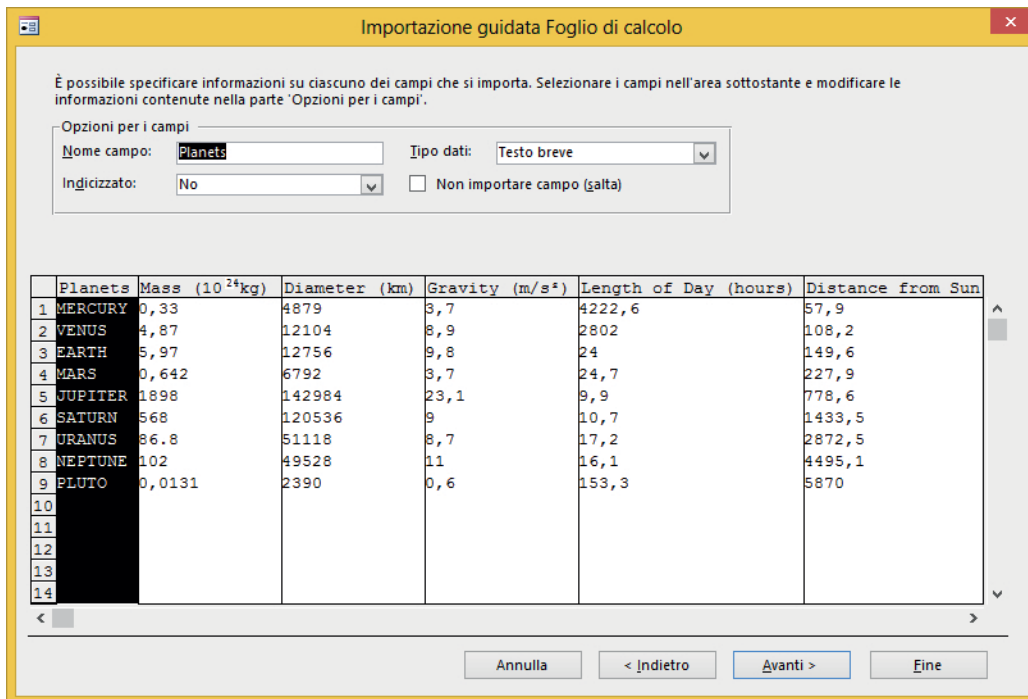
Importazione guidata Foglio di calcolo

È possibile specificare informazioni su ciascuno dei campi che si importa. Selezionare i campi nell'area sottostante e modificare le informazioni contenute nella parte 'Opzioni per i campi'.

Opzioni per i campi
Nome campo: Planets
Tipo dati: Testo breve
Indicizzato: No
Non importare campo (salta)

| | Planets | Mass ($10^{24}$kg) | Diameter (km) | Gravity (m/s²) | Length of Day (hours) | Distance from Sun |
|---|---|---|---|---|---|---|
| 1 | MERCURY | 0,33 | 4879 | 3,7 | 4222,6 | 57,9 |
| 2 | VENUS | 4,87 | 12104 | 8,9 | 2802 | 108,2 |
| 3 | EARTH | 5,97 | 12756 | 9,8 | 24 | 149,6 |
| 4 | MARS | 0,642 | 6792 | 3,7 | 24,7 | 227,9 |
| 5 | JUPITER | 1898 | 142984 | 23,1 | 9,9 | 778,6 |
| 6 | SATURN | 568 | 120536 | 9 | 10,7 | 1433,5 |
| 7 | URANUS | 86.8 | 51118 | 8,7 | 17,2 | 2872,5 |
| 8 | NEPTUNE | 102 | 49528 | 11 | 16,1 | 4495,1 |
| 9 | PLUTO | 0,0131 | 2390 | 0,6 | 153,3 | 5870 |
| 10 | | | | | | |
| 11 | | | | | | |
| 12 | | | | | | |
| 13 | | | | | | |
| 14 | | | | | | |

Annulla
< Indietro
Avanti >
Fine